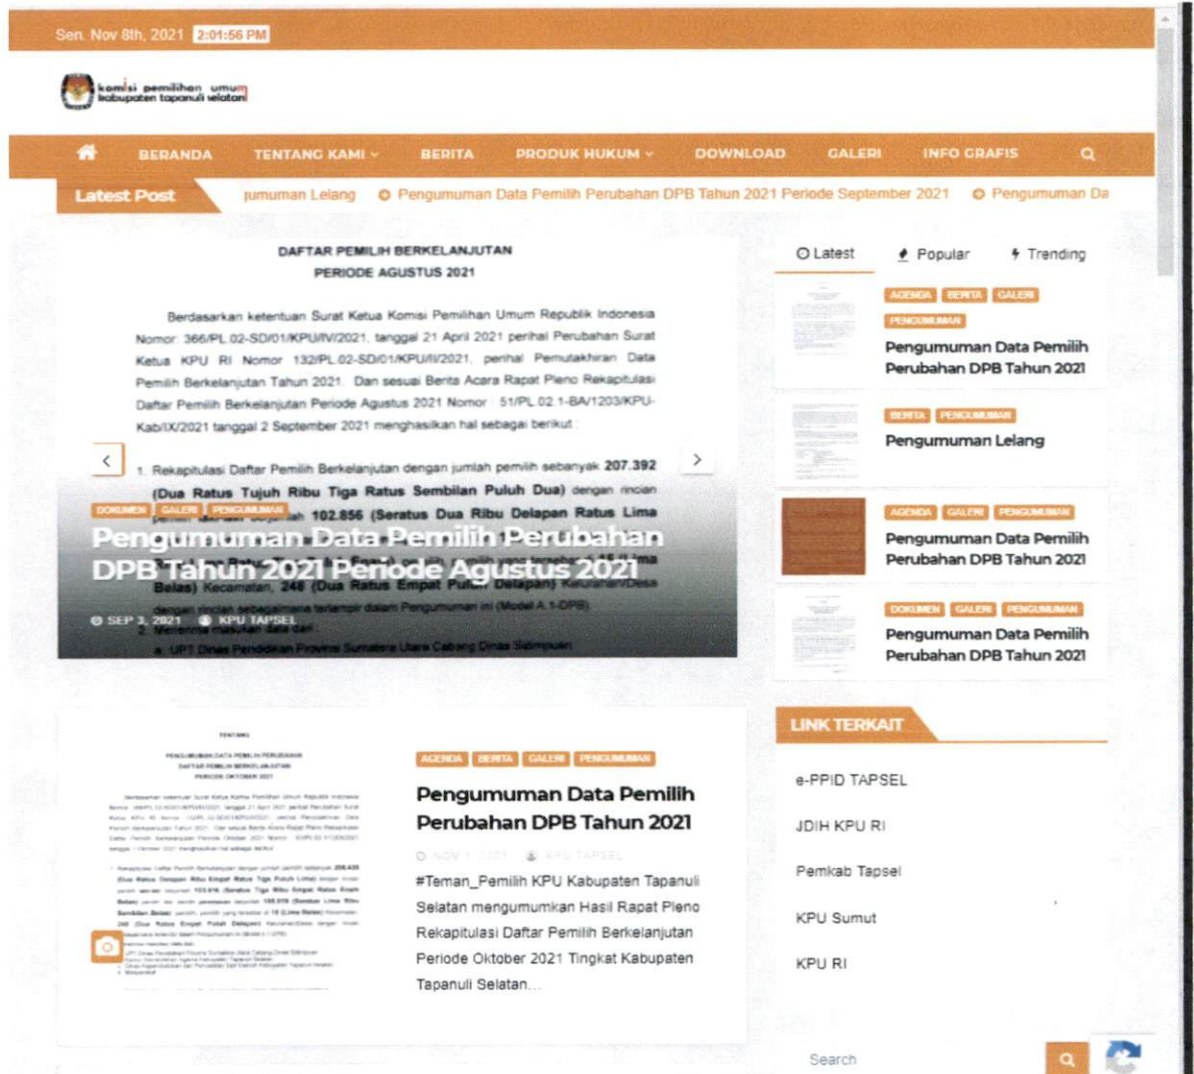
Sen. Nov 8th, 2021 2:01:56 PM

komisi pemilihan umum kabupaten tapanuli selatan

BERANDA TENTANG KAMI BERITA PRODUK HUKUM DOWNLOAD GALERI INFO GRAFIS

Latest Post umuman Lelang Pengumuman Data Pemilih Perubahan DPB Tahun 2021 Periode September 2021 Pengumuman Da

DAFTAR PEMILIH BERKELANJUTAN
PERIODE AGUSTUS 2021

Berdasarkan ketentuan Surat Ketua Komisi Pemilihan Umum Republik Indonesia Nomor: 366/PL.02-SD/01/KPU/IV/2021, tanggal 21 April 2021 perihal Perubahan Surat Ketua KPU RI Nomor 132/PL.02-SD/01/KPU/II/2021, perihal Pemutakhiran Data Pemilih Berkelanjutan Tahun 2021. Dan sesuai Berita Acara Rapat Pleno Rekapitulasi Daftar Pemilih Berkelanjutan Periode Agustus 2021 Nomor : 51/PL.02.1-BA/1203/KPU-Kab/IX/2021 tanggal 2 September 2021 menghasilkan hal sebagai berikut :

1. Rekapitulasi Daftar Pemilih Berkelanjutan dengan jumlah pemilih sebanyak 207.392 (Dua Ratus Tujuh Ribu Tiga Ratus Sembilan Puluh Dua) dengan rincian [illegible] 102.856 (Seratus Dua Ribu Delapan Ratus Lima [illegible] 15 (Lima Belas) Kecamatan, 248 (Dua Ratus Empat Puluh Delapan) Kelurahan/Desa dengan rincian sebagaimana terlampir dalam Pengumuman ini (Model A.1-DPB).
2. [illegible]
a. UPT Dinas Pendidikan Provinsi Sumatera Utara Cabang Dinas Sidimpuan

DOKUMEN GALERI PENGUMUMAN
Pengumuman Data Pemilih Perubahan DPB Tahun 2021 Periode Agustus 2021
SEP 3, 2021 KPU TAPSEL

Latest Popular Trending

AGENDA BERITA GALERI PENGUMUMAN
Pengumuman Data Pemilih Perubahan DPB Tahun 2021

BERITA PENGUMUMAN
Pengumuman Lelang

AGENDA GALERI PENGUMUMAN
Pengumuman Data Pemilih Perubahan DPB Tahun 2021

DOKUMEN GALERI PENGUMUMAN
Pengumuman Data Pemilih Perubahan DPB Tahun 2021

AGENDA BERITA GALERI PENGUMUMAN
Pengumuman Data Pemilih Perubahan DPB Tahun 2021
NOV 1, 2021 KPU TAPSEL
#Teman_Pemilih KPU Kabupaten Tapanuli Selatan mengumumkan Hasil Rapat Pleno Rekapitulasi Daftar Pemilih Berkelanjutan Periode Oktober 2021 Tingkat Kabupaten Tapanuli Selatan...

LINK TERKAIT
e-PPID TAPSEL
JDIH KPU RI
Pemkab Tapsel
KPU Sumut
KPU RI

Search